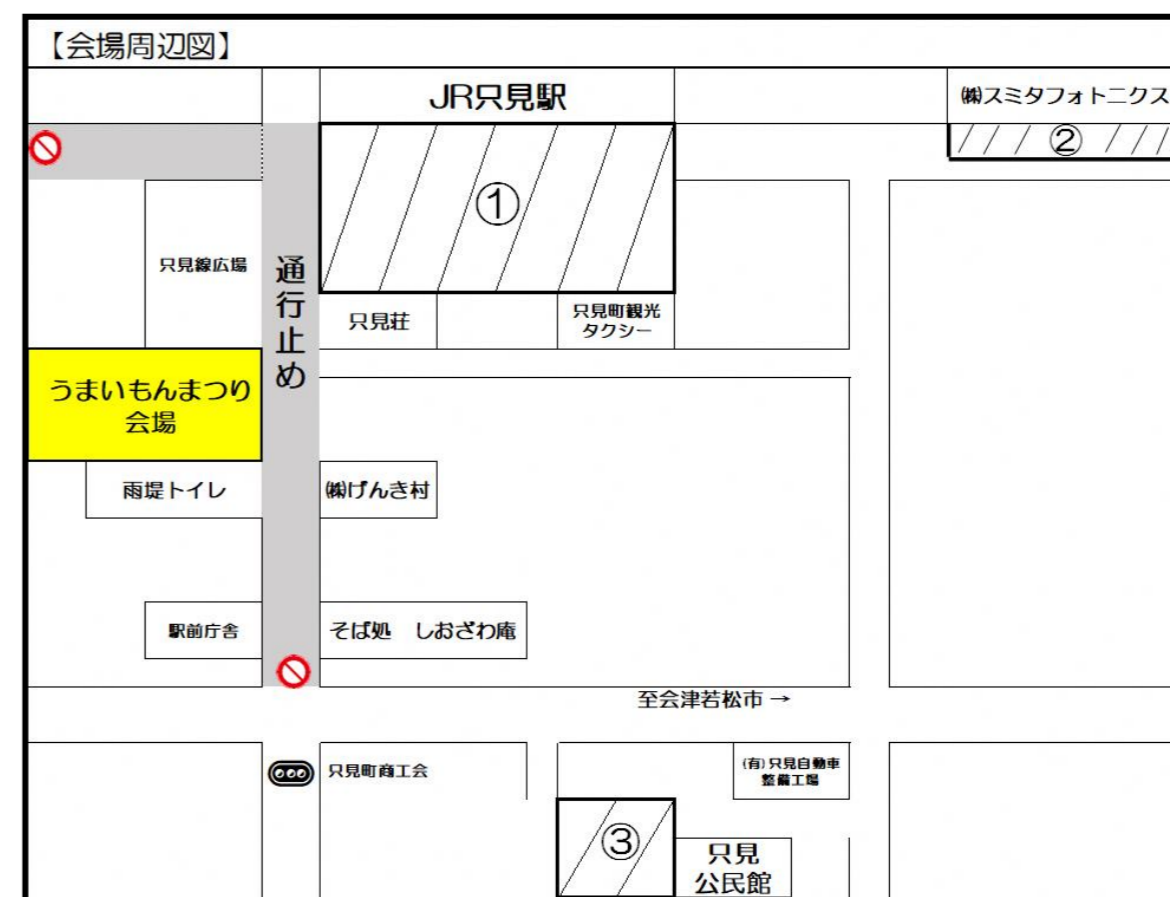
【会場周辺図】

JR只見駅

㈱スミタフォトニクス

②

①

只見線広場

通行止め

只見荘

只見町観光タクシー

うまいもんまつり会場

雨提トイレ

㈱げんき村

駅前庁舎

そば処　しおざわ庵

至会津若松市 →

只見町商工会

(有)只見自動車整備工場

③

只見公民館